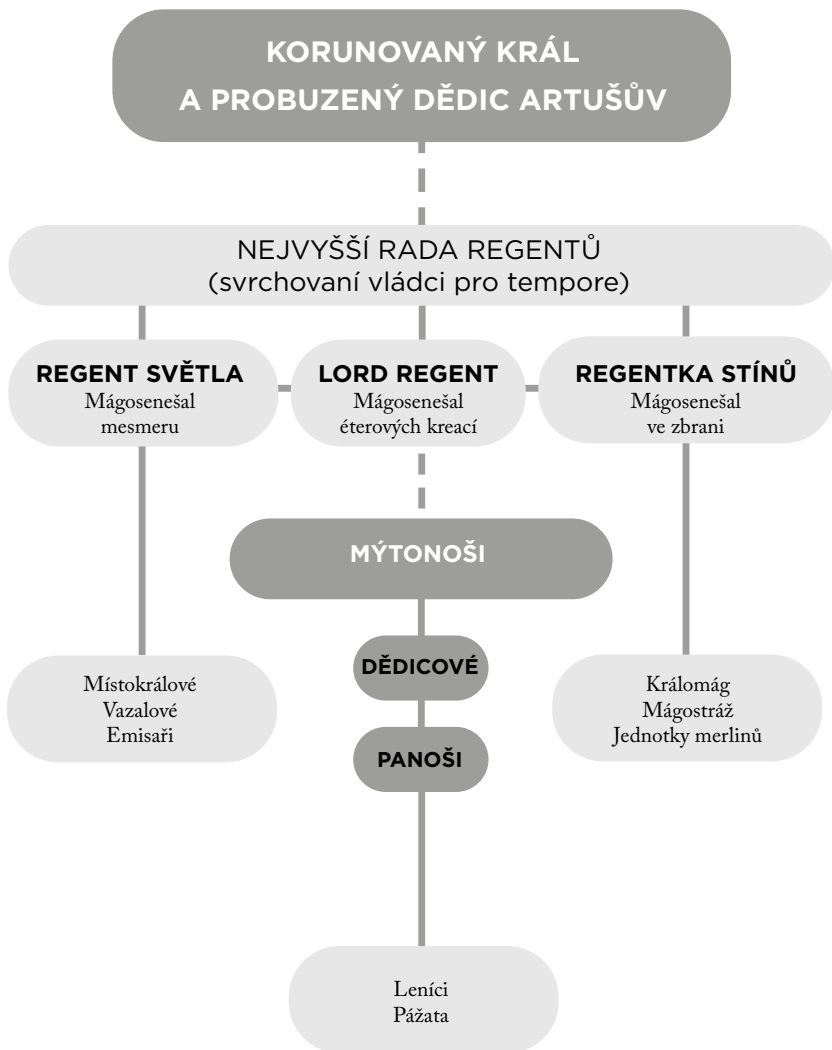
KORUNOVANÝ KRÁL
A PROBUZENÝ DĚDIC ARTUŠŮV

NEJVYŠŠÍ RADA REGENTŮ
(svrchovaní vládci pro tempore)

REGENT SVĚTLA
Mágosenešal
mesmeru

LORD REGENT
Mágosenešal
éterových kreací

REGENTKA STÍNŮ
Mágosenešal
ve zbrani

MÝTONOŠI

DĚDICOVÉ

PANOŠI

Místokrálové
Vazalové
Emisaři

Královág
Mágostráž
Jednotky merlinů

Leníci
Pážata